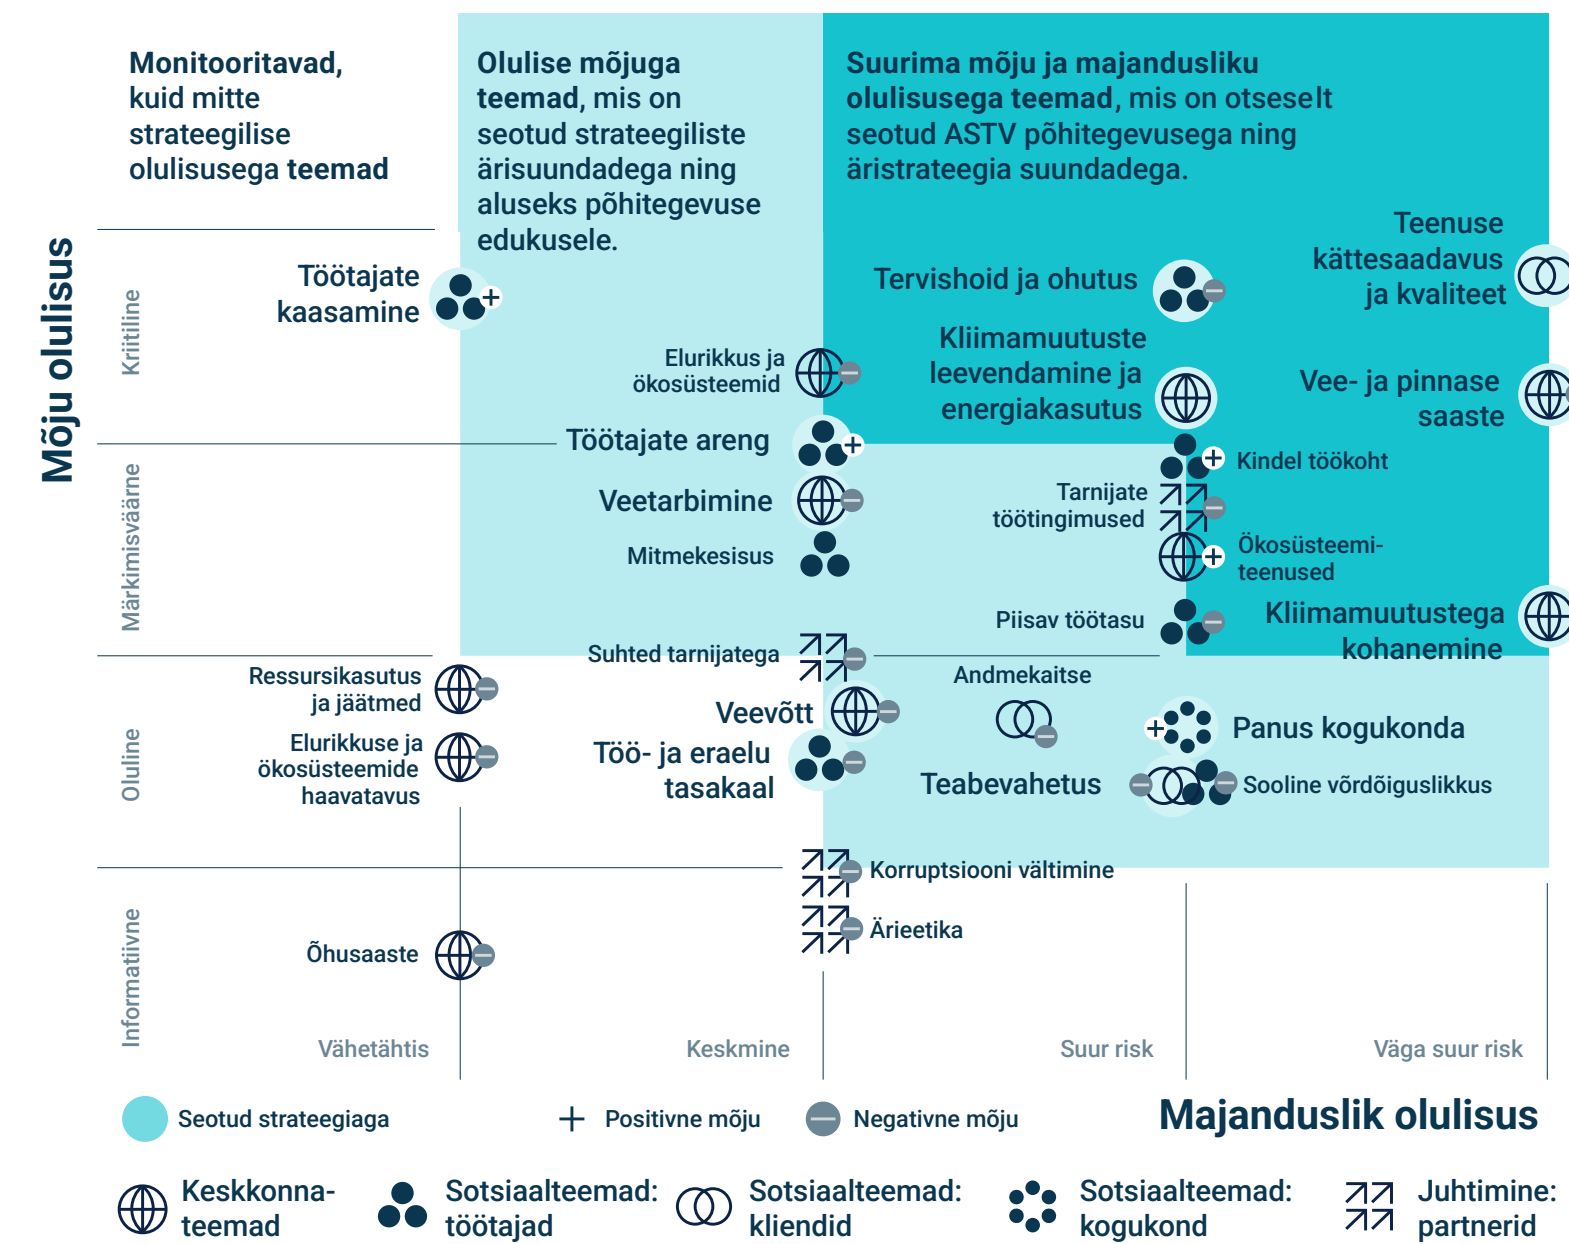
**Monitooritavad, kuid mitte strateegilise olulisusega teemad**

**Olulise mõjuga teemad**, mis on seotud strateegiliste ärisuundadega ning aluseks põhitegevuse edukusele.

**Suurima mõju ja majandusliku olulisusega teemad**, mis on otseselt seotud ASTV põhitegevusega ning äristrateegia suundadega.

Mõju olulisus

Kriitiline

Märkimisväärne

Oluline

Informatiivne

Töötajate kaasamine

Elurikkus ja ökosüsteemid

Töötajate areng

Veetarbimine

Mitmekesisus

Tervishoid ja ohutus

Kliimamuutuste leevendamine ja energiakasutus

Teenuse kättesaadavus ja kvaliteet

Vee- ja pinnase saaste

Kindel töökoht

Tarnijate töötingimused

Ökosüsteemiteenused

Piisav töötasu

Kliimamuutustega kohanemine

Suhted tarnijatega

Ressursikasutus ja jäätmed

Elurikkuse ja ökosüsteemide haavatavus

Veevõtt

Töö- ja eraelu tasakaal

Andmekaitse

Teabevahetus

Panus kogukonda

Sooline võrdõiguslikkus

Korruptsiooni vältimine

Ärieetika

Õhusaaste

Vähetähtis

Keskmine

Suur risk

Väga suur risk

Seotud strateegiaga

Positivne mõju

Negatiivne mõju

Majanduslik olulisus

Keskkonnateemad

Sotsiaalteemad: töötajad

Sotsiaalteemad: kliendid

Sotsiaalteemad: kogukond

Juhtimine: partnerid